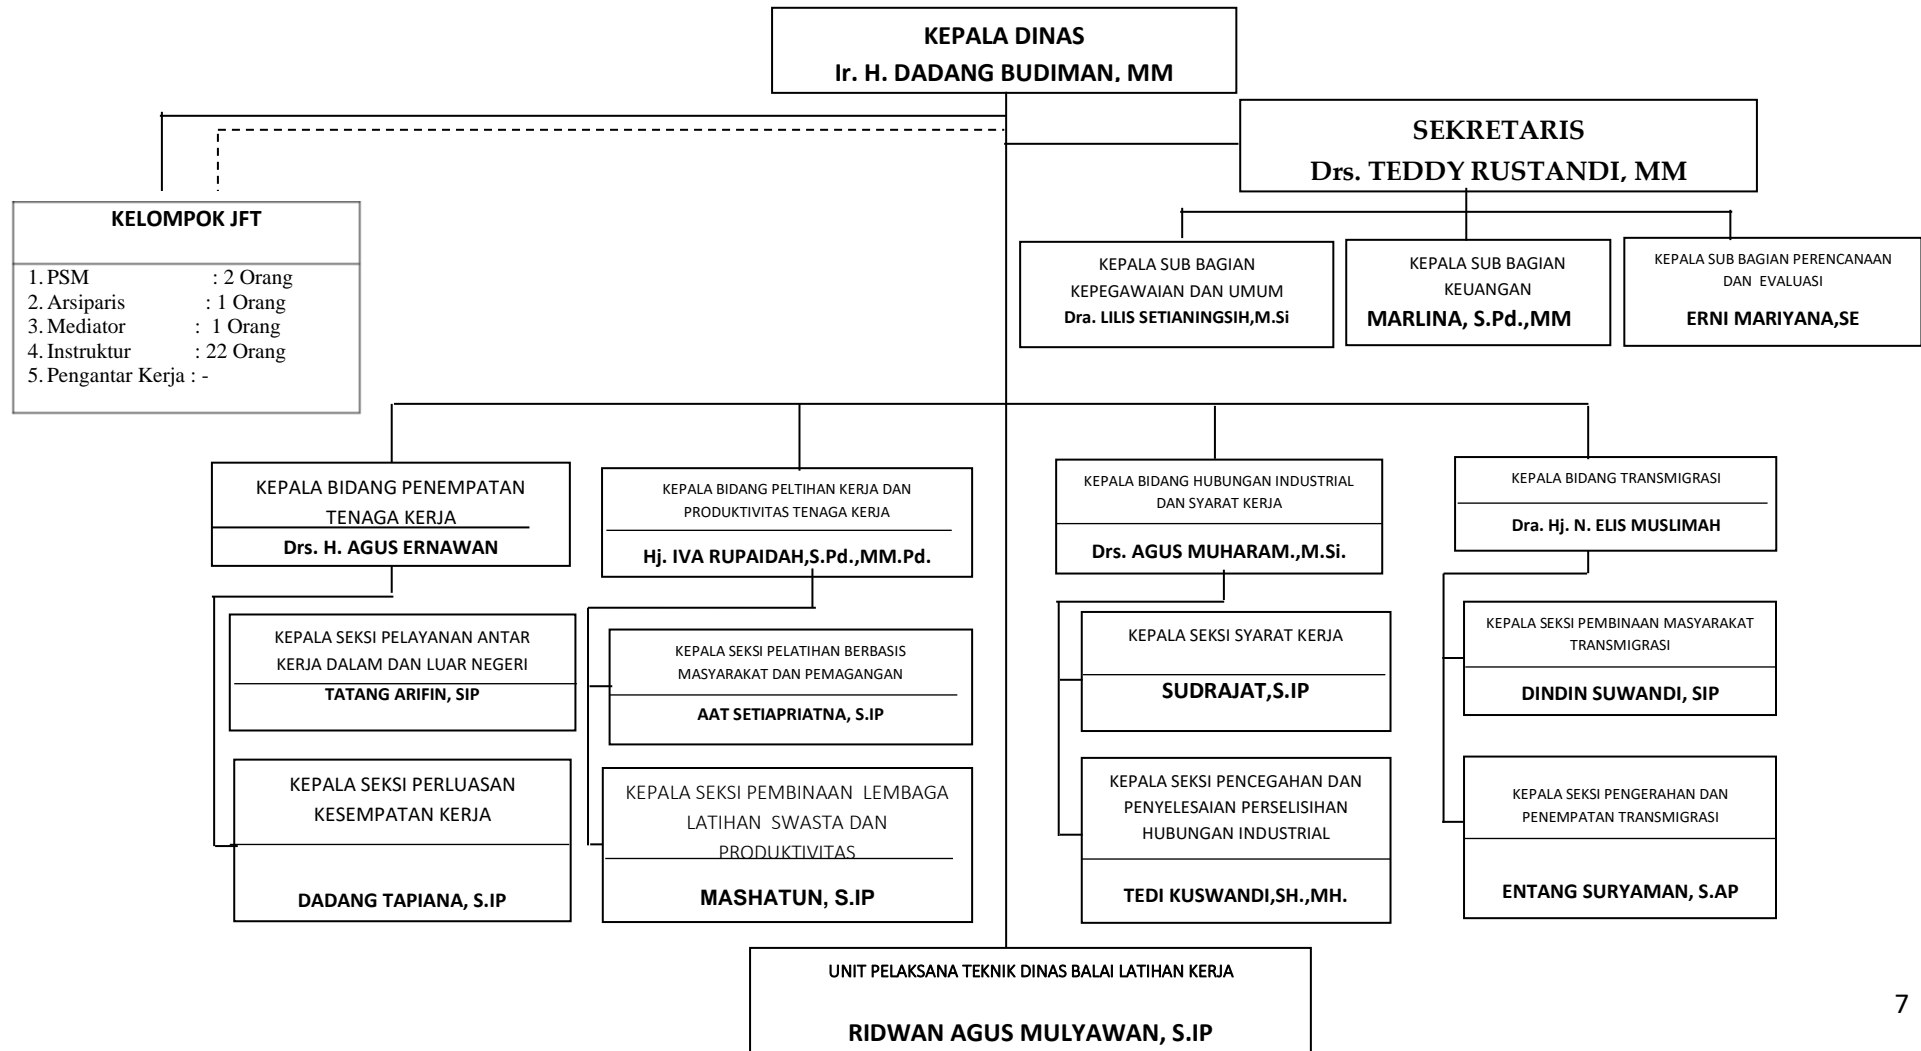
KEPALA DINAS
Ir. H. DADANG BUDIMAN, MM

SEKRETARIS
Drs. TEDDY RUSTANDI, MM

KELOMPOK JFT

1. PSM : 2 Orang
2. Arsiparis : 1 Orang
3. Mediator : 1 Orang
4. Instruktur : 22 Orang
5. Pengantar Kerja : -

KEPALA SUB BAGIAN KEPEGAWAIAN DAN UMUM
Dra. LILIS SETIANINGSIH,M.Si

KEPALA SUB BAGIAN KEUANGAN
MARLINA, S.Pd.,MM

KEPALA SUB BAGIAN PERENCANAAN DAN EVALUASI
ERNI MARIYANA,SE

KEPALA BIDANG PENEMPATAN TENAGA KERJA
Drs. H. AGUS ERNAWAN

KEPALA SEKSI PELAYANAN ANTAR KERJA DALAM DAN LUAR NEGERI
TATANG ARIFIN, SIP

KEPALA SEKSI PERLUASAN KESEMPATAN KERJA
DADANG TAPIANA, S.IP

KEPALA BIDANG PELTIHAN KERJA DAN PRODUKTIVITAS TENAGA KERJA
Hj. IVA RUPAIDAH,S.Pd.,MM.Pd.

KEPALA SEKSI PELATIHAN BERBASIS MASYARAKAT DAN PEMAGANGAN
AAT SETIAPRIATNA, S.IP

KEPALA SEKSI PEMBINAAN LEMBAGA LATIHAN SWASTA DAN PRODUKTIVITAS
MASHATUN, S.IP

KEPALA BIDANG HUBUNGAN INDUSTRIAL DAN SYARAT KERJA
Drs. AGUS MUHARAM.,M.Si.

KEPALA SEKSI SYARAT KERJA
SUDRAJAT,S.IP

KEPALA SEKSI PENCEGAHAN DAN PENYELESAIAN PERSELISIHAN HUBUNGAN INDUSTRIAL
TEDI KUSWANDI,SH.,MH.

KEPALA BIDANG TRANSMIGRASI
Dra. Hj. N. ELIS MUSLIMAH

KEPALA SEKSI PEMBINAAN MASYARAKAT TRANSMIGRASI
DINDIN SUWANDI, SIP

KEPALA SEKSI PENGERAHAN DAN PENEMPATAN TRANSMIGRASI
ENTANG SURYAMAN, S.AP

UNIT PELAKSANA TEKNIK DINAS BALAI LATIHAN KERJA
RIDWAN AGUS MULYAWAN, S.IP

7